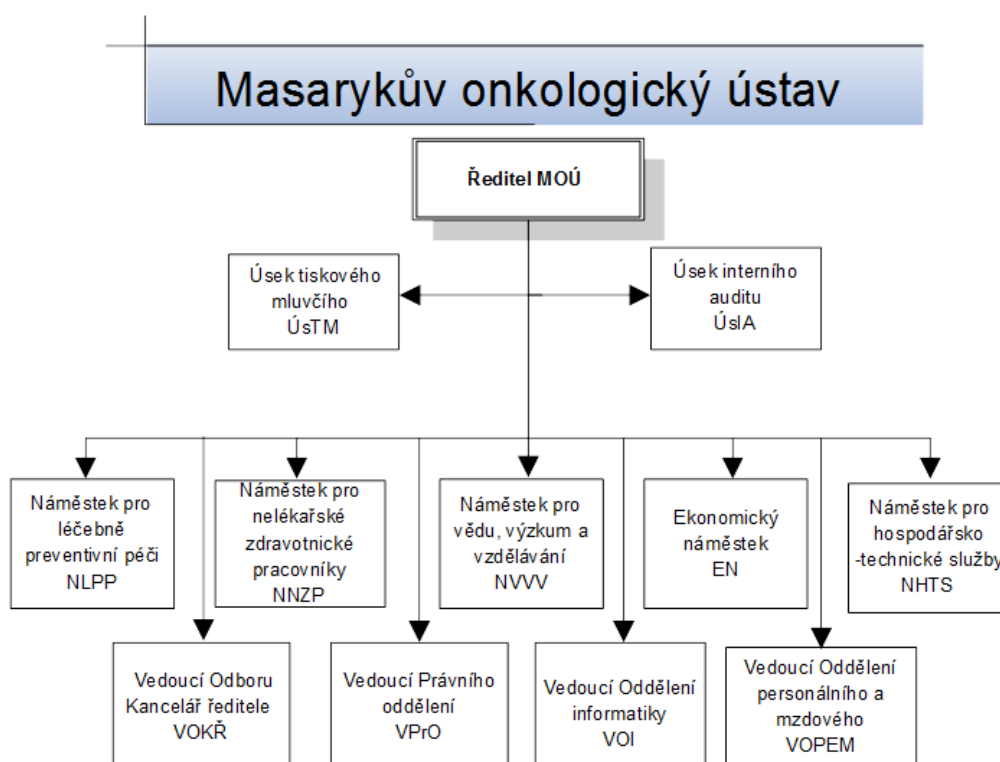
Masarykův onkologický ústav

Ředitel MOÚ

Úsek tiskového mluvčího ÚsTM

Úsek interního auditu ÚsIA

Náměstek pro léčebně preventivní péči NLPP

Náměstek pro nelékařské zdravotnické pracovníky NNZP

Náměstek pro vědu, výzkum a vzdělávání NVVV

Ekonomický náměstek EN

Náměstek pro hospodářsko -technické služby NHTS

Vedoucí Odboru Kancelář ředitele VOKŘ

Vedoucí Právního oddělení VPrO

Vedoucí Oddělení informatiky VOI

Vedoucí Oddělení personálního a mzdového VOPEM